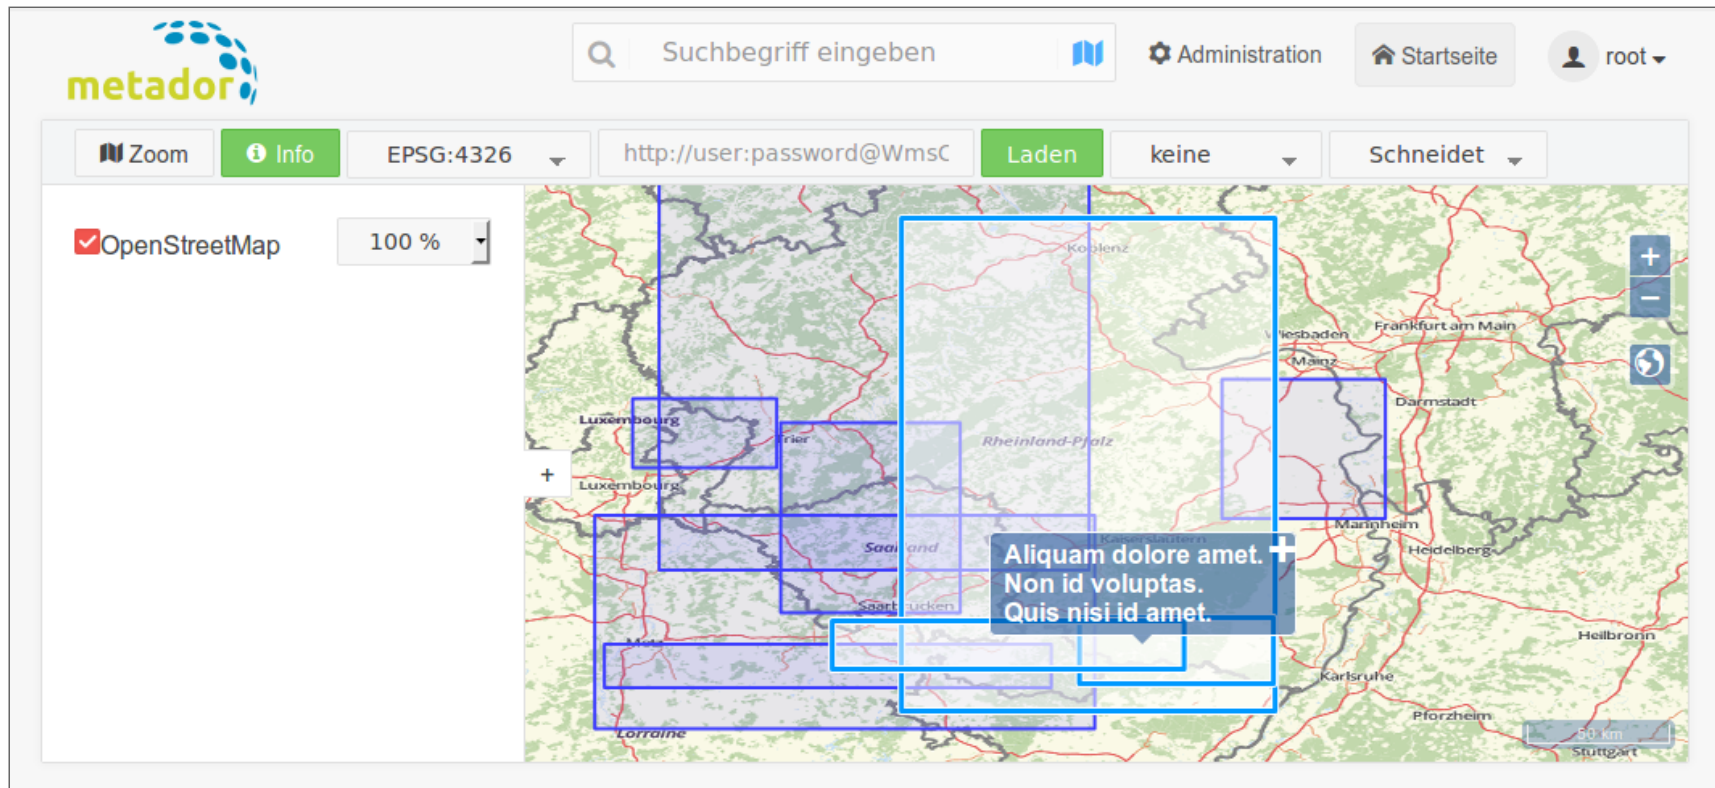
metador

Suchbegriff eingeben

Administration

Startseite

root

Zoom

Info

EPSG:4326

http://user:password@WmsC

Laden

keine

Schneidet

OpenStreetMap

100 %

+

Koblenz

Wiesbaden

Frankfurt am Main

Mainz

Darmstadt

Luxembourg

Trier

Rheinland-Pfalz

Luxembourg

Mannheim

Kaiserslautern

Saarland

Heidelberg

Aliquam dolore amet.
Non id voluptas.
Quis nisi id amet.

Saarbrücken

Metz

Heilbronn

Karlsruhe

Pforzheim

Lorraine

50 km

Stuttgart

+

−